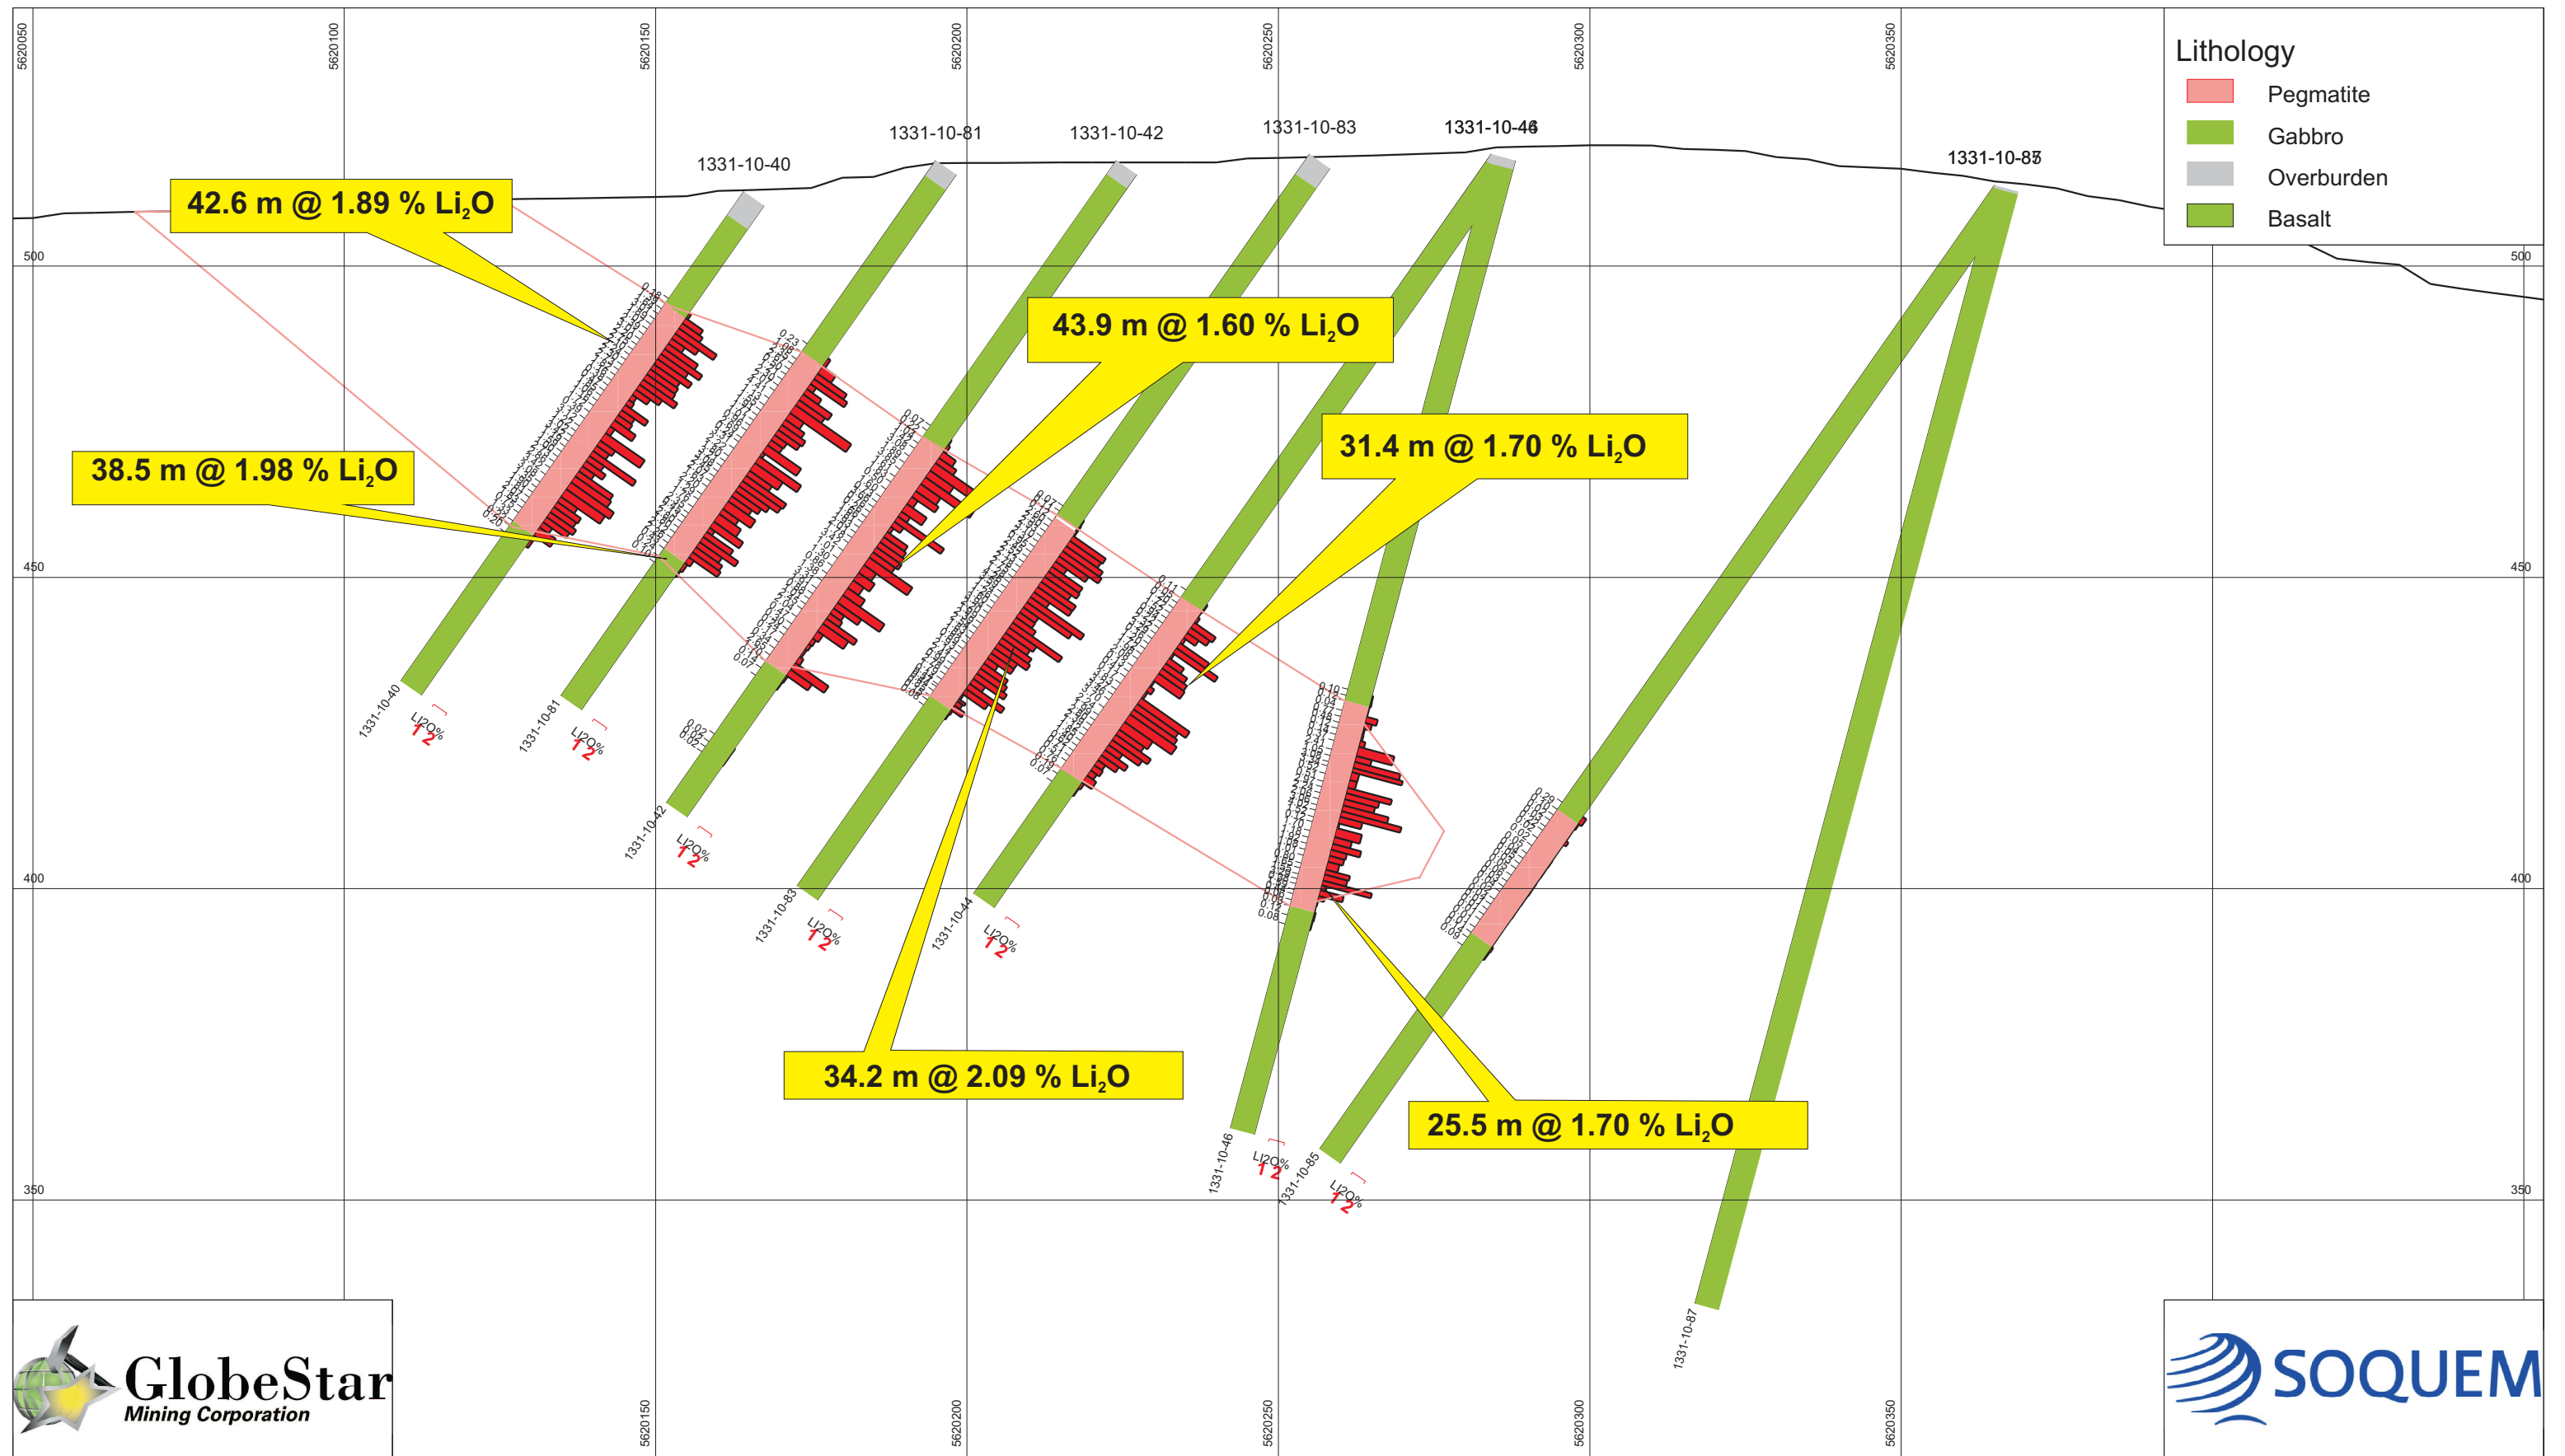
5620050
5620100
5620150
5620200
5620250
5620300
5620350

Lithology
Pegmatite
Gabbro
Overburden
Basalt

1331-10-40
1331-10-81
1331-10-42
1331-10-83
1331-10-46
1331-10-85

500
500
450
450
400
400
350
350

42.6 m @ 1.89 % Li$_2$O

43.9 m @ 1.60 % Li$_2$O

31.4 m @ 1.70 % Li$_2$O

38.5 m @ 1.98 % Li$_2$O

34.2 m @ 2.09 % Li$_2$O

25.5 m @ 1.70 % Li$_2$O

1331-10-40
Li2O%
1 2
1331-10-81
Li2O%
1 2
1331-10-42
Li2O%
1 2
1331-10-83
Li2O%
1 2
1331-10-44
Li2O%
1 2
1331-10-46
Li2O%
1 2
1331-10-85
Li2O%
1 2
1331-10-87

GlobeStar
Mining Corporation

5620150
5620200
5620250
5620300
5620350

SOQUEM